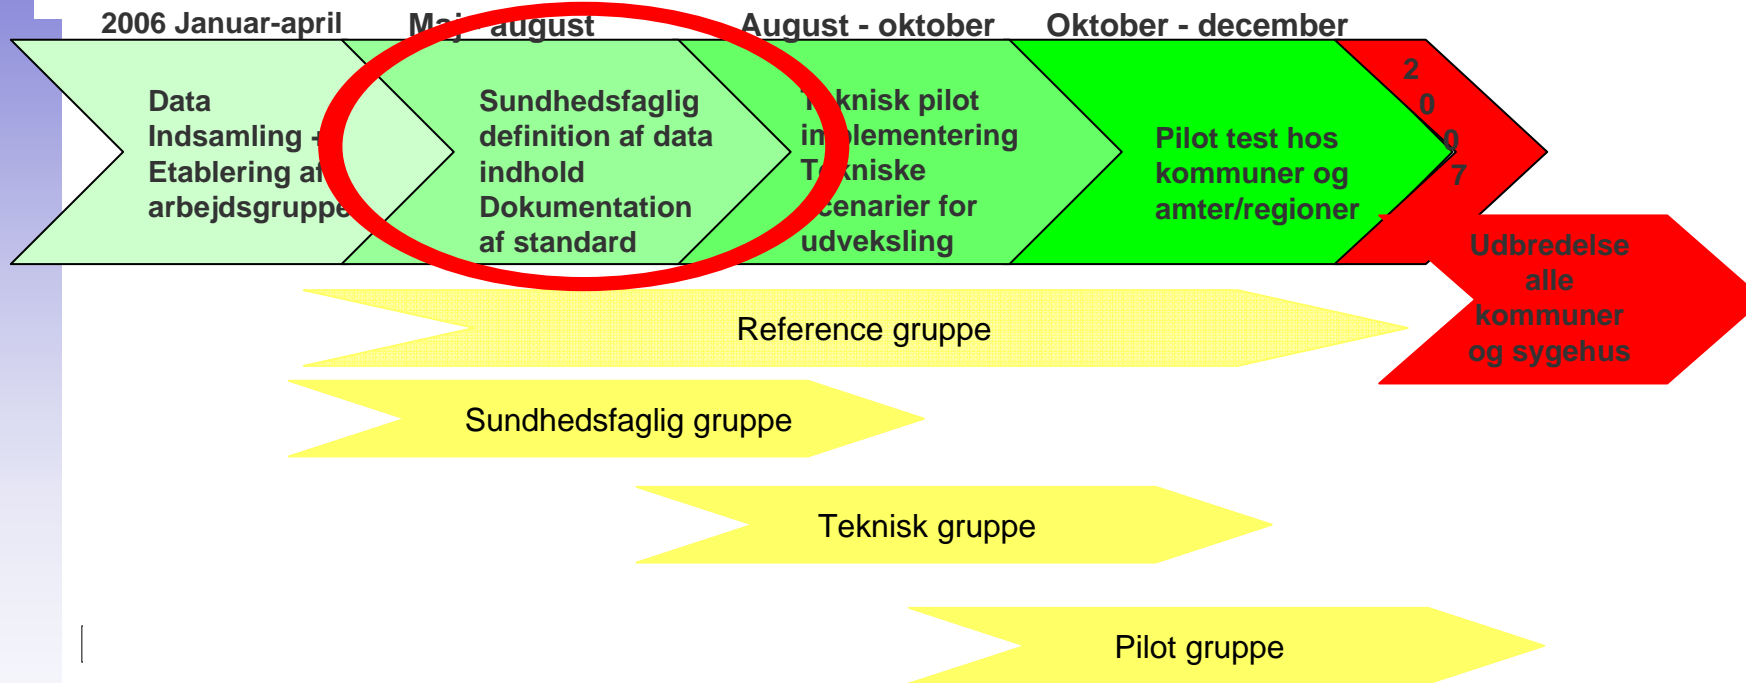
2006 Januar-april

Maj - august

August - oktober

Oktober - december

Data Indsamling + Etablering af arbejdsgruppe

Sundhedsfaglig definition af data indhold Dokumentation af standard

T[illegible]knisk pilot im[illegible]plementering T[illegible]kniske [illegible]cenarier for udveksling

Pilot test hos kommuner og amter/regioner

2 0 0 7

Udbredelse alle kommuner og sygehus

Reference gruppe

Sundhedsfaglig gruppe

Teknisk gruppe

Pilot gruppe